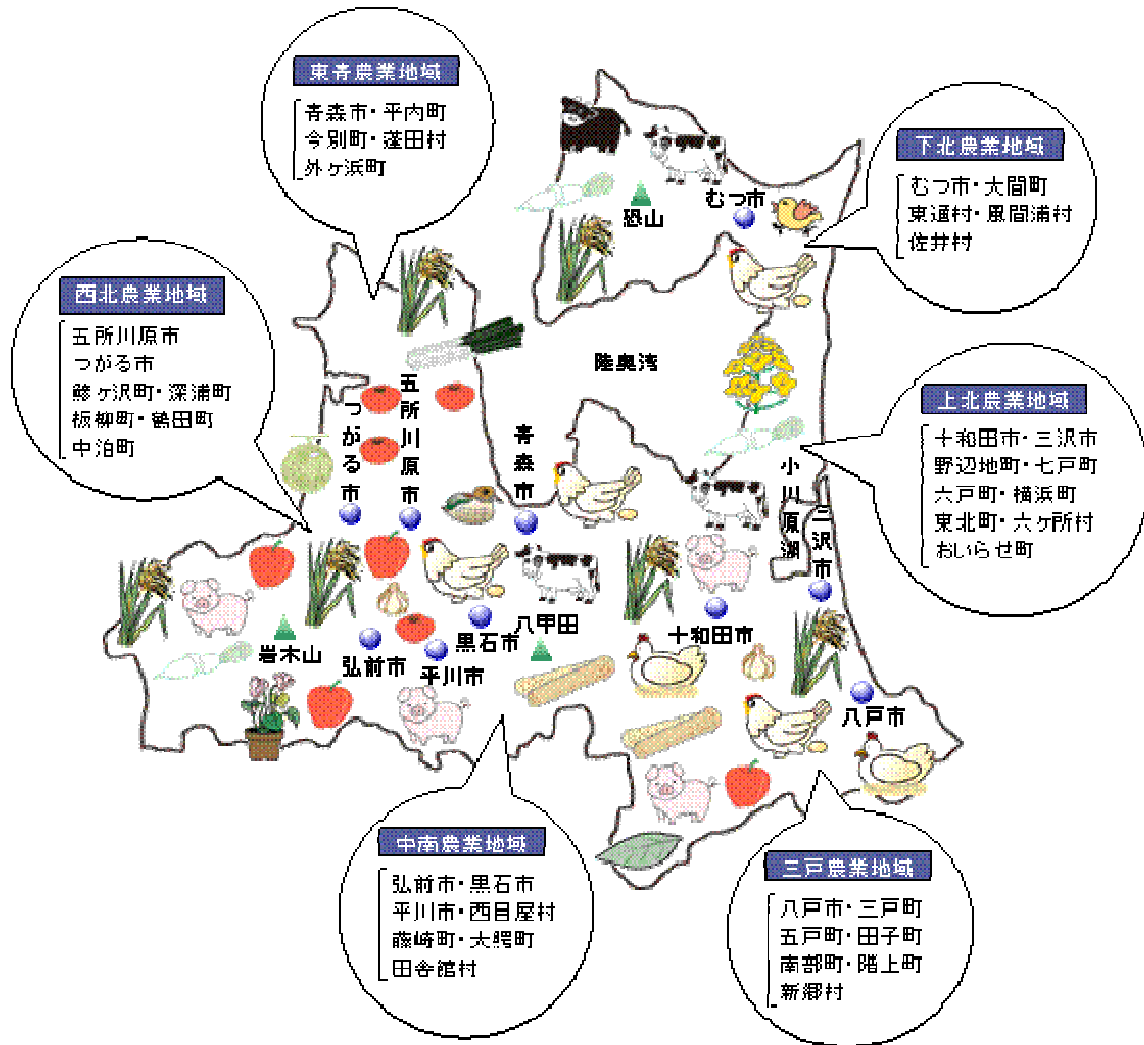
東青農業地域
青森市・平内町
今別町・蓬田村
外ヶ浜町

下北農業地域
むつ市・大間町
東通村・風間浦村
佐井村

西北農業地域
五所川原市
つがる市
鰺ヶ沢町・深浦町
板柳町・鶴田町
中泊町

上北農業地域
十和田市・三沢市
野辺地町・七戸町
六戸町・横浜町
東北町・六ヶ所村
おいらせ町

中南農業地域
弘前市・黒石市
平川市・西目屋村
藤崎町・大鰐町
田舎館村

三戸農業地域
八戸市・三戸町
五戸町・田子町
南部町・階上町
新郷村

恐山
むつ市
陸奥湾
五所川原市
つがる市
青森市
小川原湖
三沢市
八甲田
十和田市
岩木山
弘前市
黒石市
平川市
八戸市